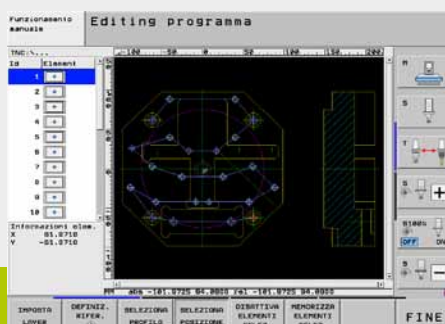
Funzionamento manuale

Editing programma

TNC:\...

| Id | Element |
|---|---|
| 1 | |
| 2 | |
| 3 | |
| 4 | |
| 5 | |
| 6 | |
| 7 | |
| 8 | |
| 9 | |
| 10 | |

Informazioni elem.
X 61.0710
Y -61.0710

-100 -50 0 50 100 150 200

M

S

T

S

S100%
OFF ON

S

IMPOSTA LAYER

DEFINIZ. RIFER.

SELEZIONA PROFILO

SELEZIONA POSIZIONE

DISATTIVA ELEMENTI

MEMORIZZA ELEMENTI

FINE